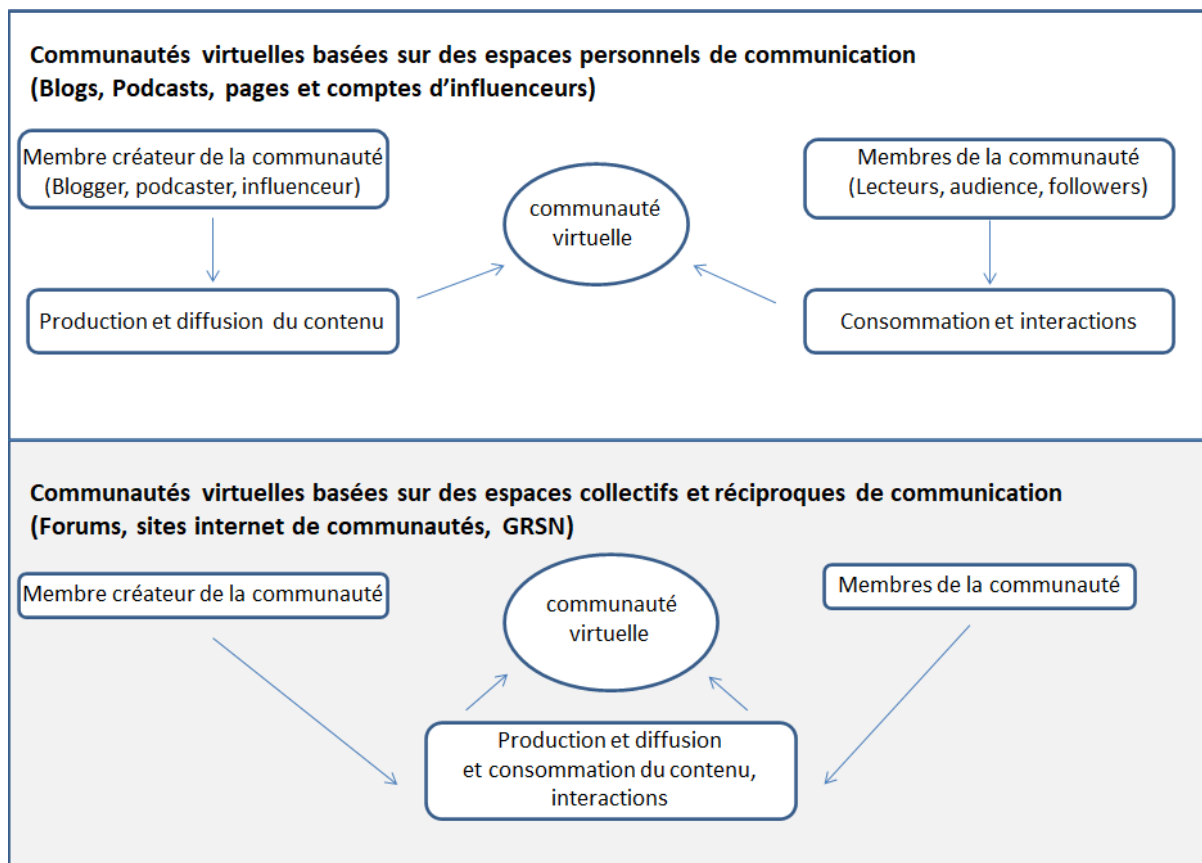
Communautés virtuelles basées sur des espaces personnels de communication
(Blogs, Podcasts, pages et comptes d'influenceurs)

Membre créateur de la communauté
(Blogger, podcaster, influenceur)

communauté
virtuelle

Membres de la communauté
(Lecteurs, audience, followers)

Production et diffusion du contenu

Consommation et interactions

Communautés virtuelles basées sur des espaces collectifs et réciproques de communication
(Forums, sites internet de communautés, GRSN)

Membre créateur de la communauté

communauté
virtuelle

Membres de la communauté

Production et diffusion
et consommation du contenu,
interactions